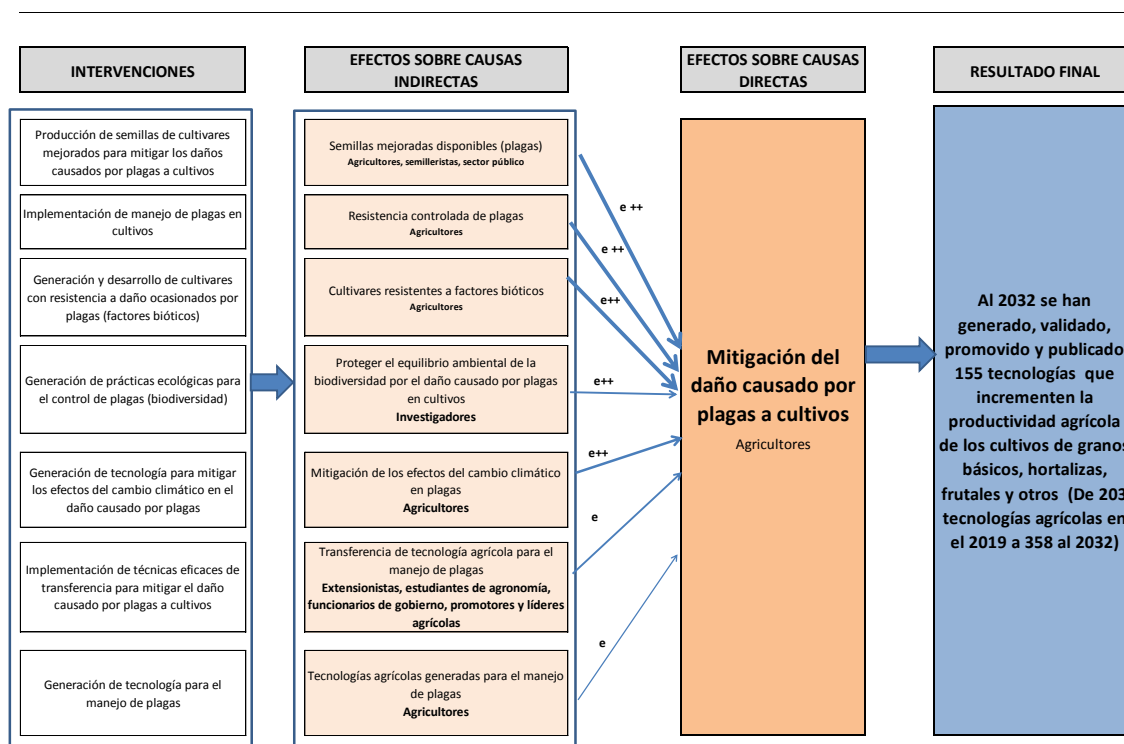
INTERVENCIONES

EFECTOS SOBRE CAUSAS INDIRECTAS

EFECTOS SOBRE CAUSAS DIRECTAS

RESULTADO FINAL

Producción de semillas de cultivares mejorados para mitigar los daños causados por plagas a cultivos

Implementación de manejo de plagas en cultivos

Generación y desarrollo de cultivares con resistencia a daño ocasionados por plagas (factores bióticos)

Generación de prácticas ecológicas para el control de plagas (biodiversidad)

Generación de tecnología para mitigar los efectos del cambio climático en el daño causado por plagas

Implementación de técnicas eficaces de transferencia para mitigar el daño causado por plagas a cultivos

Generación de tecnología para el manejo de plagas

Semillas mejoradas disponibles (plagas)
Agricultores, semilleristas, sector público

Resistencia controlada de plagas
Agricultores

Cultivares resistentes a factores bióticos
Agricultores

Proteger el equilibrio ambiental de la biodiversidad por el daño causado por plagas en cultivos
Investigadores

Mitigación de los efectos del cambio climático en plagas
Agricultores

Transferencia de tecnología agrícola para el manejo de plagas
Extensionistas, estudiantes de agronomía, funcionarios de gobierno, promotores y líderes agrícolas

Tecnologías agrícolas generadas para el manejo de plagas
Agricultores

e ++

e ++

e++

e++

e++

e

e

Mitigación del daño causado por plagas a cultivos
Agricultores

Al 2032 se han generado, validado, promovido y publicado 155 tecnologías que incrementen la productividad agrícola de los cultivos de granos básicos, hortalizas, frutales y otros (De 203 tecnologías agrícolas en el 2019 a 358 al 2032)